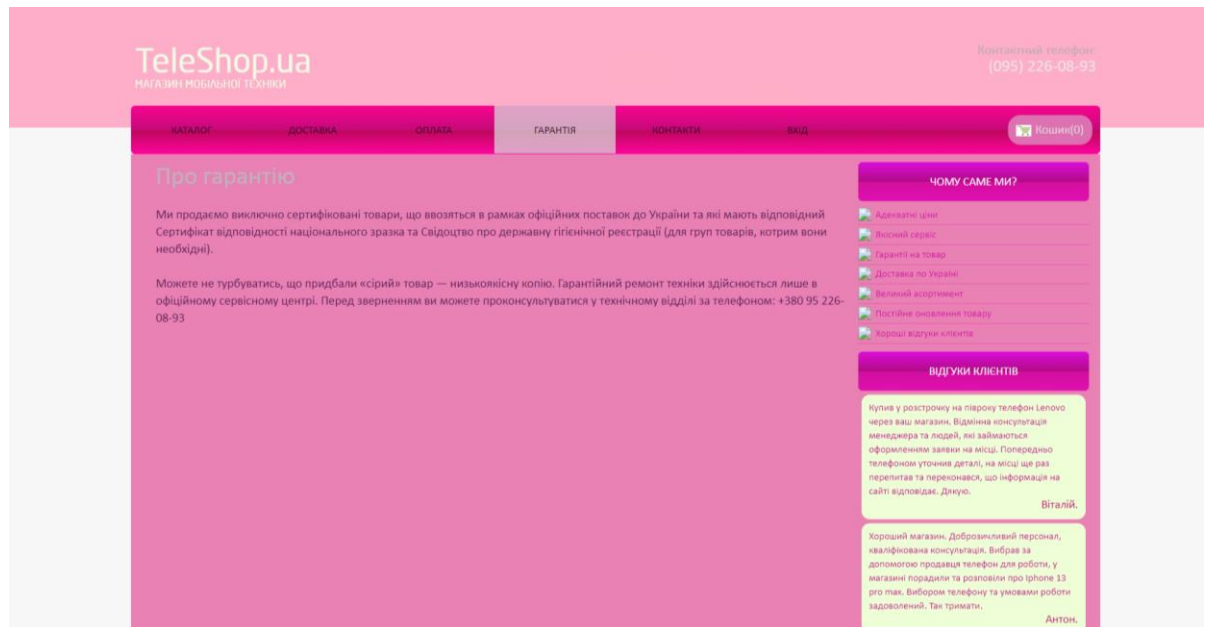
TeleShop.ua
МАГАЗИН МОБІЛЬНОЇ ТЕХНІКИ

Контактний телефон:
(095) 226-08-93

КАТАЛОГ ДОСТАВКА ОПЛАТА ГАРАНТІЯ КОНТАКТИ ВХІД

Кошик(0)

Про гарантію

Ми продаємо виключно сертифіковані товари, що ввозяться в рамках офіційних поставок до України та які мають відповідний Сертифікат відповідності національного зразка та Свідоцтво про державну гігієнічної реєстрації (для груп товарів, котрим вони необхідні).

Можете не турбуватись, що придбали «сірий» товар — низькоякісну копію. Гарантійний ремонт техніки здійснюється лише в офіційному сервісному центрі. Перед зверненням ви можете проконсультуватися у технічному відділі за телефоном: +380 95 226-08-93

ЧОМУ САМЕ МИ?

Адекватні ціни
Якісний сервіс
Гарантії на товар
Доставка по Україні
Великий асортимент
Постійне оновлення товару
Хороші відгуки клієнтів

ВІДГУКИ КЛІЄНТІВ

Купив у розстрочку на півроку телефон Lenovo через ваш магазин. Відмінна консультація менеджера та людей, які займаються оформленням заявки на місці. Попередньо телефоном уточнив деталі, на місці ще раз перепитав та переконався, що інформація на сайті відповідає. Дякую.
Віталій.

Хороший магазин. Доброзичливий персонал, кваліфікована консультація. Вибрав за допомогою продавця телефон для роботи, у магазині порадили та розповіли про Iphone 13 pro max. Вибором телефону та умовами роботи задоволений. Так тримати.
Антон.